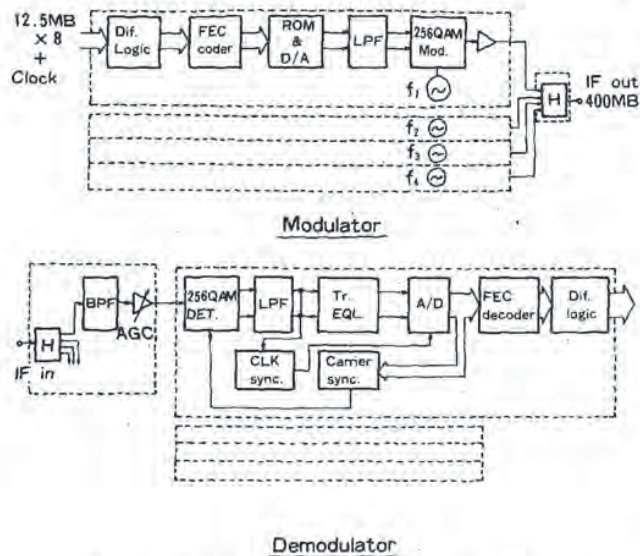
12.5MB
× 8
+
Clock

Dif. Logic

FEC coder

ROM & D/A

LPF

256QAM Mod.

$f_1$

$f_2$

$f_3$

$f_4$

H

IF out
400MB

Modulator

H

IF in

BPF

AGC

256QAM DET.

LPF

Tr. EQL.

A/D

FEC decoder

Dif. logic

CLK sync.

Carrier sync.

Demodulator